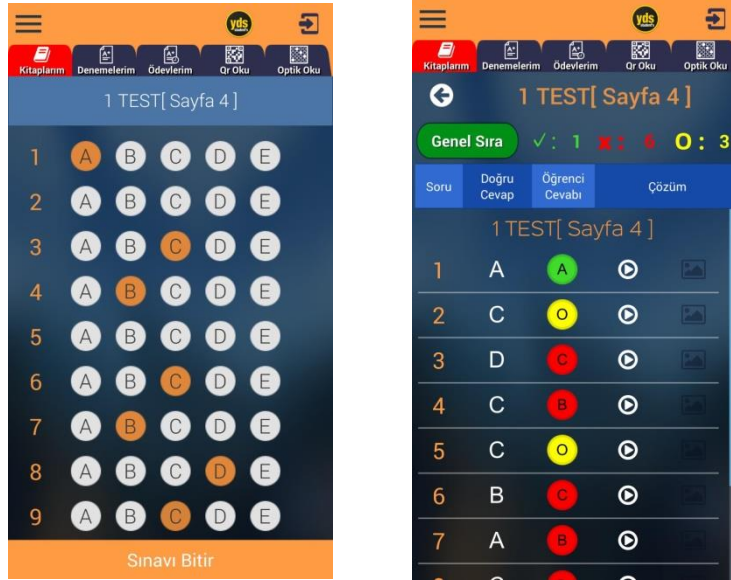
yds

Kitaplarım Denemelerim Ödevlerim Qr Oku Optik Oku

1 TEST[ Sayfa 4 ]

1 A B C D E
2 A B C D E
3 A B C D E
4 A B C D E
5 A B C D E
6 A B C D E
7 A B C D E
8 A B C D E
9 A B C D E

Sınavı Bitir

yds

Kitaplarım Denemelerim Ödevlerim Qr Oku Optik Oku

1 TEST[ Sayfa 4 ]

Genel Sıra ✓: 1 ✗: 6 O: 3

| Soru | Doğru Cevap | Öğrenci Cevabı | Çözüm |
|---|---|---|---|

1 TEST[ Sayfa 4 ]

| 1 | A | A |
|---|---|---|
| 2 | C | O |
| 3 | D | C |
| 4 | C | B |
| 5 | C | O |
| 6 | B | C |
| 7 | A | B |